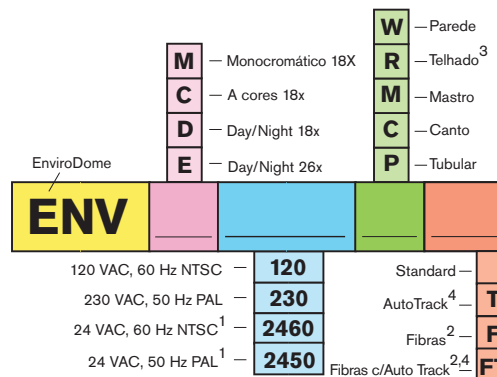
EnviroDome

ENV

M — Monocromático 18X
C — A cores 18x
D — Day/Night 18x
E — Day/Night 26x

W — Parede
R — Telhado$^3$
M — Mastro
C — Canto
P — Tubular

120 VAC, 60 Hz NTSC — 120
230 VAC, 50 Hz PAL — 230
24 VAC, 60 Hz NTSC$^1$ — 2460
24 VAC, 50 Hz PAL$^1$ — 2450

Standard —
AutoTrack$^4$ — T
Fibras$^2$ — F
Fibras c/Auto Track$^{2,4}$ — FT